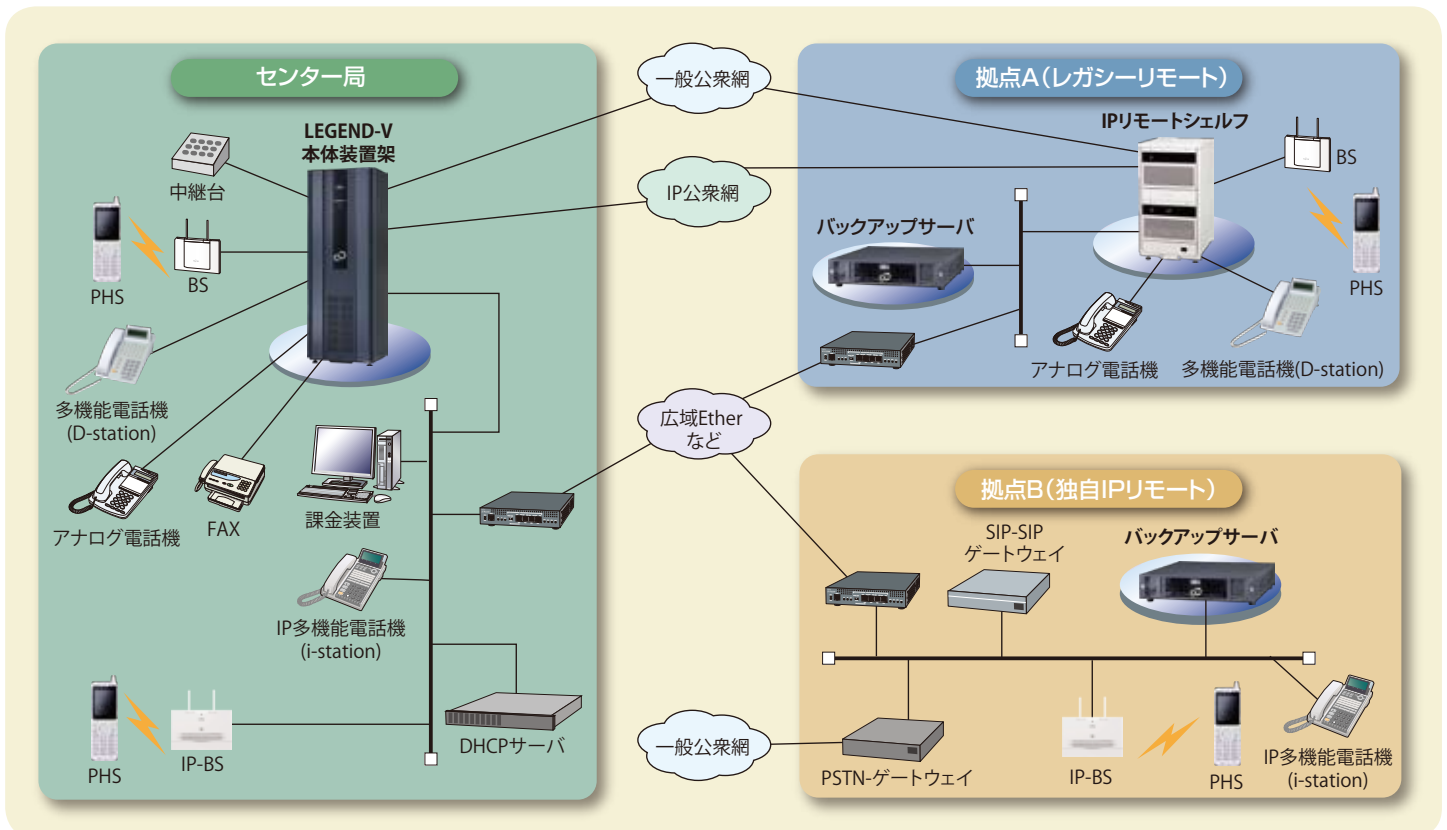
センター局

LEGEND-V
本体装置架

中継台

PHS

BS

多機能電話機
(D-station)

アナログ電話機

FAX

課金装置

IP多機能電話機
(i-station)

PHS

IP-BS

DHCPサーバ

一般公衆網

IP公衆網

広域Ether
など

一般公衆網

拠点A（レガシーリモート）

IPリモートシェルフ

BS

バックアップサーバ

PHS

アナログ電話機

多機能電話機(D-station)

拠点B（独自IPリモート）

SIP-SIP
ゲートウェイ

バックアップサーバ

PSTN-ゲートウェイ

IP-BS

PHS

IP多機能電話機
(i-station)